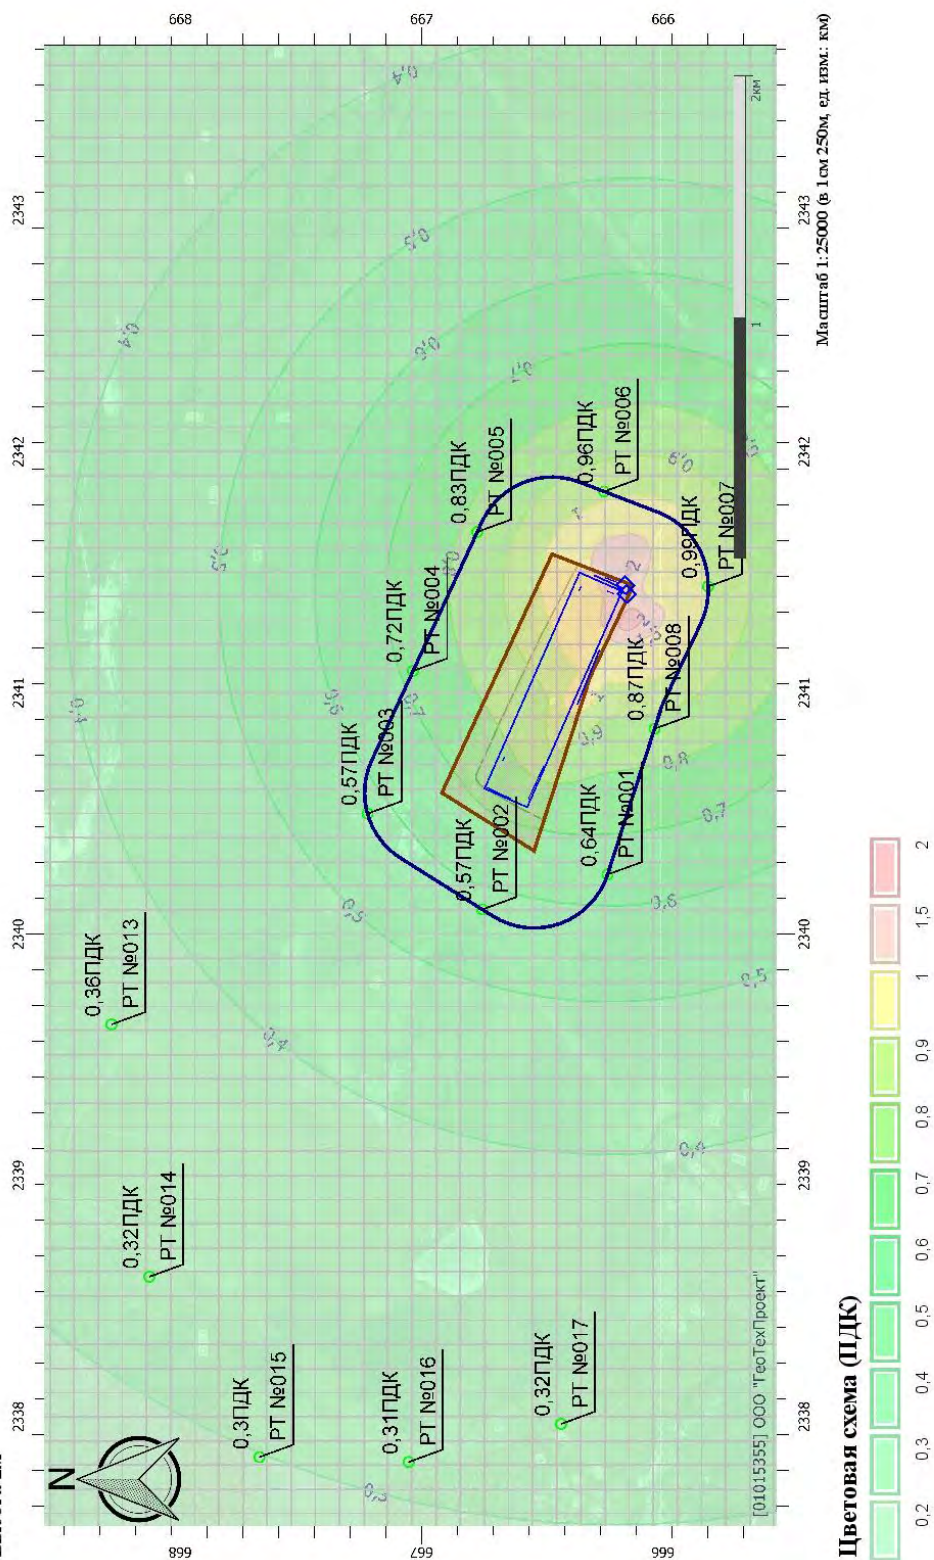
N

0,36ПДК
РТ №013

0,32ПДК
РТ №014

0,3ПДК
РТ №015

0,31ПДК
РТ №016

0,32ПДК
РТ №017

0,57ПДК
РТ №002

0,57ПДК
РТ №003

0,72ПДК
РТ №004

0,83ПДК
РТ №005

0,96ПДК
РТ №006

0,98ПДК
РТ №007

0,87ПДК
РТ №008

0,64ПДК
РТ №001

0,4
0,4
0,4
0,5
0,5
0,5
0,6
0,6
0,6
0,7
0,7
0,8
0,8
0,9
0,9
1
1
2
2
0,4
0,5
0,4
0,5

2338
2339
2340
2341
2342
2343

668
667
666

1
2км

[01015355] ООО "ГеоТехПроект"

Масштаб 1:25000 (в 1см 250м, ед. изм: км)

Цветовая схема (ПДК)
0,2
0,3
0,4
0,5
0,6
0,7
0,8
0,9
1
1,5
2